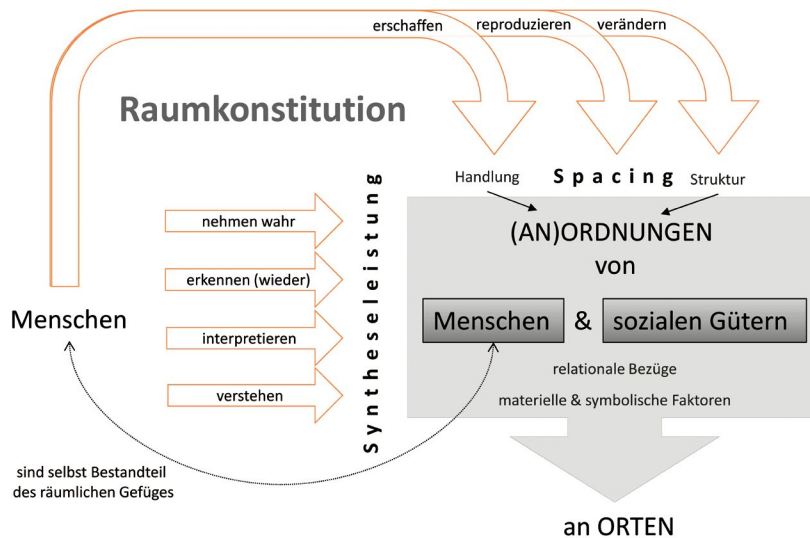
erschaffen reproduzieren verändern

Raumkonstitution

Handlung Spacing Struktur

Syntheseleistung

nehmen wahr

erkennen (wieder)

interpretieren

verstehen

Menschen

(AN)ORDNUNGEN von

Menschen & sozialen Gütern

relationale Bezüge

materielle & symbolische Faktoren

sind selbst Bestandteil des räumlichen Gefüges

an ORTEN